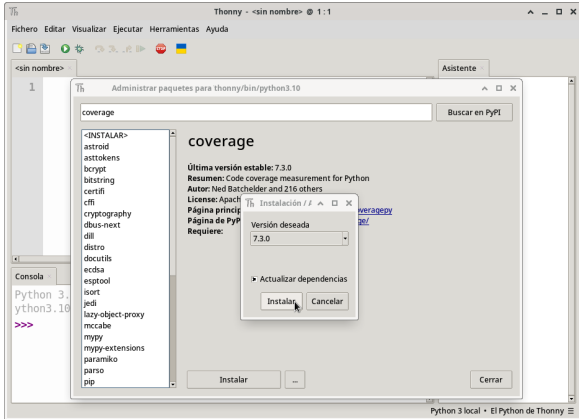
Thonny - <sin nombre> @ 1 : 1

Fichero Editar Visualizar Ejecutar Herramientas Ayuda

<sin nombre>

Asistente

1

Administrar paquetes para thonny/bin/python3.10

coverage

Buscar en PyPI

<INSTALAR>
astroid
asttokens
bcrypt
bitstring
certifi
cffi
cryptography
dbus-next
dill
distro
docutils
ecdsa
esptool
isort
jedi
lazy-object-proxy
mccabe
mypy
mypy-extensions
paramiko
parso
pip

coverage

**Última versión estable:** 7.3.0
**Resumen:** Code coverage measurement for Python
**Autor:** Ned Batchelder and 216 others
**License:** Apach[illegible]
**Página princip**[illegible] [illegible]overagepy
**Página de PyP**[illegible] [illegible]ge/
**Requiere:**

Instalación / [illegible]

Versión deseada

7.3.0

Actualizar dependencias

Instalar

Cancelar

Consola

Python 3.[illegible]
ython3.10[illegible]

>>>

Instalar

...

Cerrar

Python 3 local • El Python de Thonny